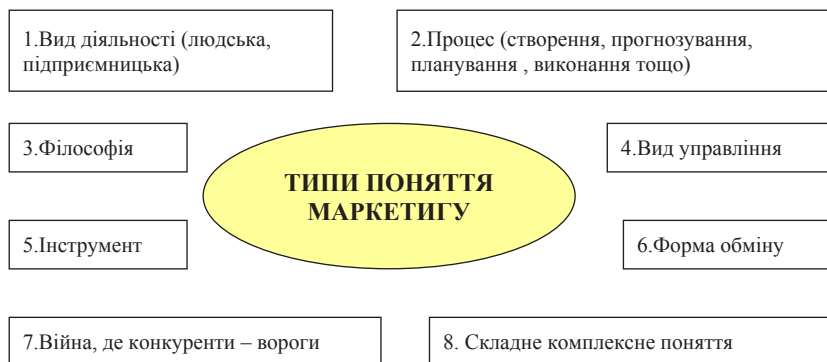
1.Вид діяльності (людська, підприємницька)

2.Процес (створення, прогнозування, планування , виконання тощо)

3.Філософія

ТИПИ ПОНЯТТЯ МАРКЕТИГУ

4.Вид управління

5.Інструмент

6.Форма обміну

7.Війна, де конкуренти – вороги

8. Складне комплексне поняття